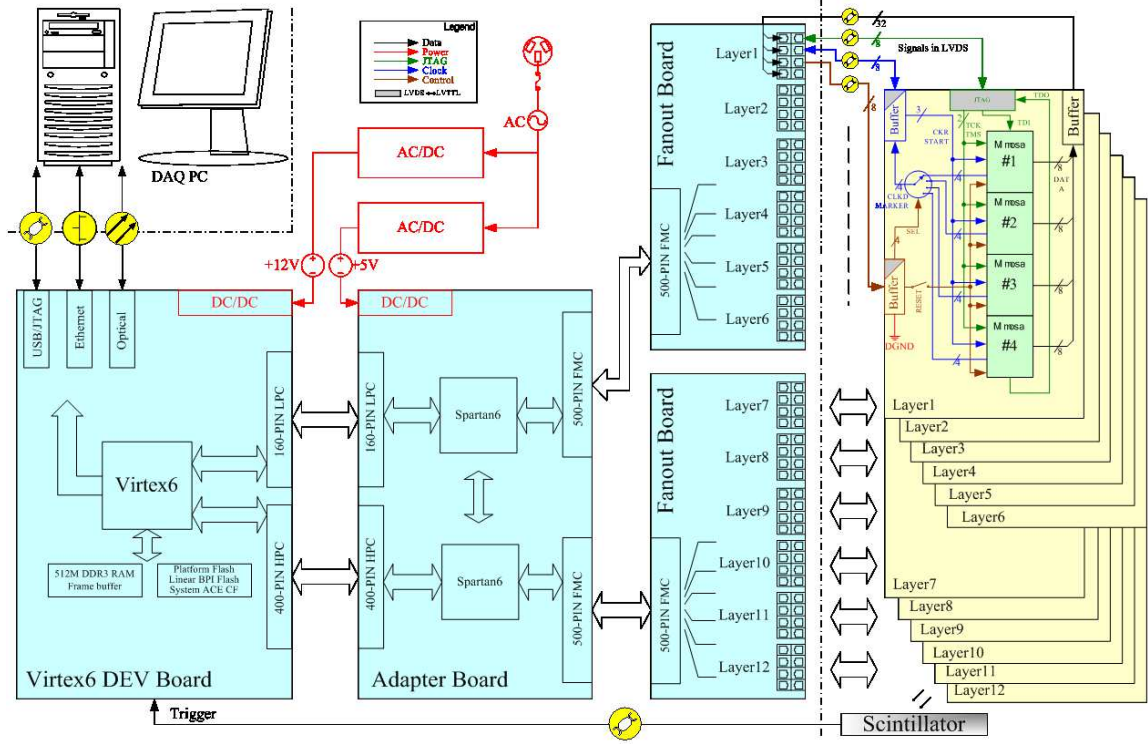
Legend
Data
Power
JTAG
Clock
Control
LVDS↔LVTTL

DAQ PC

AC
AC/DC
AC/DC
+12V
+5V

USB/JTAG
Ethernet
Optical
DC/DC
DC/DC

Virtex6
512M DDR3 RAM Frame buffer
Platform Flash Linear BPI Flash System ACE CF
160-PIN LPC
400-PIN HPC
Virtex6 DEV Board

160-PIN LPC
400-PIN HPC
Spartan6
Spartan6
500-PIN FMC
500-PIN FMC
Adapter Board

Fanout Board
Layer1
Layer2
Layer3
Layer4
Layer5
Layer6
500-PIN FMC

Fanout Board
Layer7
Layer8
Layer9
Layer10
Layer11
Layer12
500-PIN FMC

32
8
8
8
8
Signals in LVDS

JTAG
TDO
TDI
3
2
CKR START
TCK TMS
Buffer
Buffer
Buffer
CLKD MARKER
SEL
RESET
DGND
Mimosa #1
Mimosa #2
Mimosa #3
Mimosa #4
DATA
8
8
8
8
4
4
4

Layer1
Layer2
Layer3
Layer4
Layer5
Layer6
Layer7
Layer8
Layer9
Layer10
Layer11
Layer12

Trigger
Scintillator